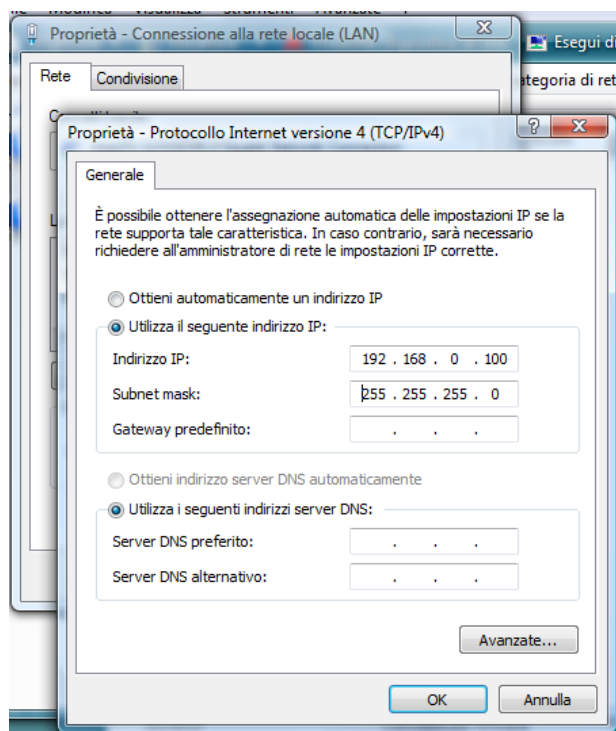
Proprietà - Connessione alla rete locale (LAN)

Esegui di

Rete
Condivisione

ategoria di ret

Proprietà - Protocollo Internet versione 4 (TCP/IPv4)

Generale

È possibile ottenere l'assegnazione automatica delle impostazioni IP se la rete supporta tale caratteristica. In caso contrario, sarà necessario richiedere all'amministratore di rete le impostazioni IP corrette.

Ottieni automaticamente un indirizzo IP
Utilizza il seguente indirizzo IP:

| | |
|---|---|
| Indirizzo IP: | 192 . 168 . 0 . 100 |
| Subnet mask: | 255 . 255 . 255 . 0 |
| Gateway predefinito: | . . . |

Ottieni indirizzo server DNS automaticamente
Utilizza i seguenti indirizzi server DNS:

| | |
|---|---|
| Server DNS preferito: | . . . |
| Server DNS alternativo: | . . . |

Avanzate...

OK
Annulla